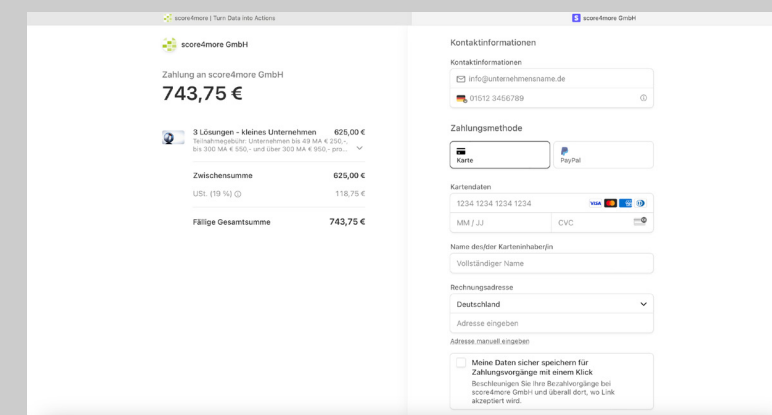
score4more | Turn Data into Actions

score4more GmbH

score4more GmbH

Zahlung an score4more GmbH
743,75 €

3 Lösungen - kleines Unternehmen 625,00 €
Teilnahmegebühr: Unternehmen bis 49 MA € 250,-, bis 300 MA € 550,- und über 300 MA € 950,- pro...

Zwischensumme 625,00 €
USt. (19 %) 118,75 €
Fällige Gesamtsumme 743,75 €

Kontaktinformationen
Kontaktinformationen
info@unternehmensname.de
01512 3456789

Zahlungsmethode
Karte
PayPal

Kartendaten
1234 1234 1234 1234
MM / JJ
CVC

Name des/der Karteninhaber/in
Vollständiger Name

Rechnungsadresse
Deutschland
Adresse eingeben
Adresse manuell eingeben

Meine Daten sicher speichern für Zahlungsvorgänge mit einem Klick
Beschleunigen Sie Ihre Bezahlvorgänge bei score4more GmbH und überall dort, wo Link akzeptiert wird.